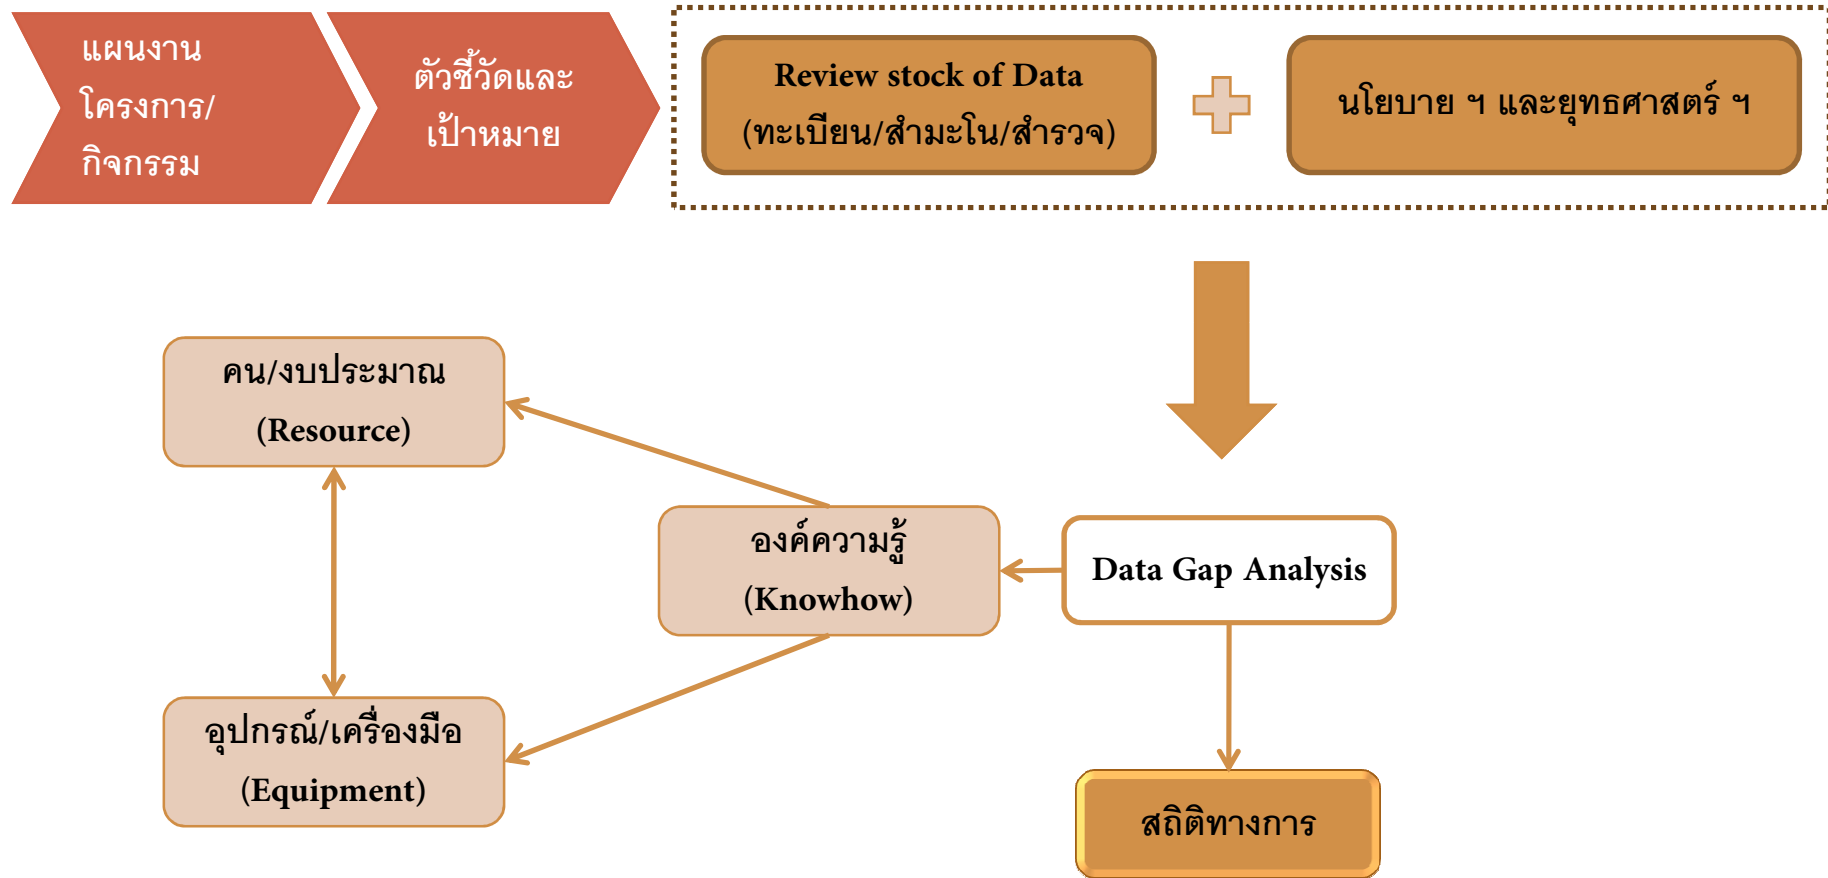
แผนงาน
โครงการ/
กิจกรรม

ตัวชี้วัดและ
เป้าหมาย

Review stock of Data
(ทะเบียน/สำมะโน/สำรวจ)

นโยบาย ฯ และยุทธศาสตร์ ฯ

คน/งบประมาณ
(Resource)

องค์ความรู้
(Knowhow)

Data Gap Analysis

อุปกรณ์/เครื่องมือ
(Equipment)

สถิติทางการ